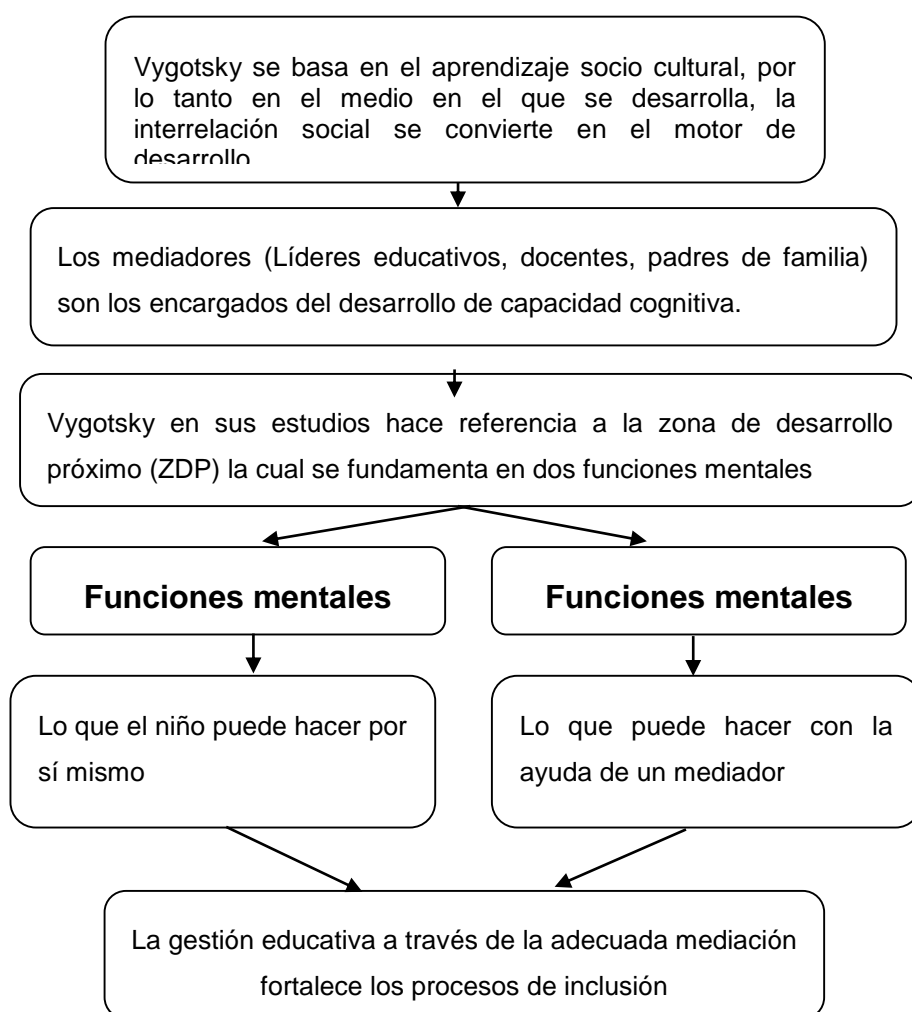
Vygotsky se basa en el aprendizaje socio cultural, por lo tanto en el medio en el que se desarrolla, la interrelación social se convierte en el motor de desarrollo

Los mediadores (Líderes educativos, docentes, padres de familia) son los encargados del desarrollo de capacidad cognitiva.

Vygotsky en sus estudios hace referencia a la zona de desarrollo próximo (ZDP) la cual se fundamenta en dos funciones mentales

**Funciones mentales**

**Funciones mentales**

Lo que el niño puede hacer por sí mismo

Lo que puede hacer con la ayuda de un mediador

La gestión educativa a través de la adecuada mediación fortalece los procesos de inclusión